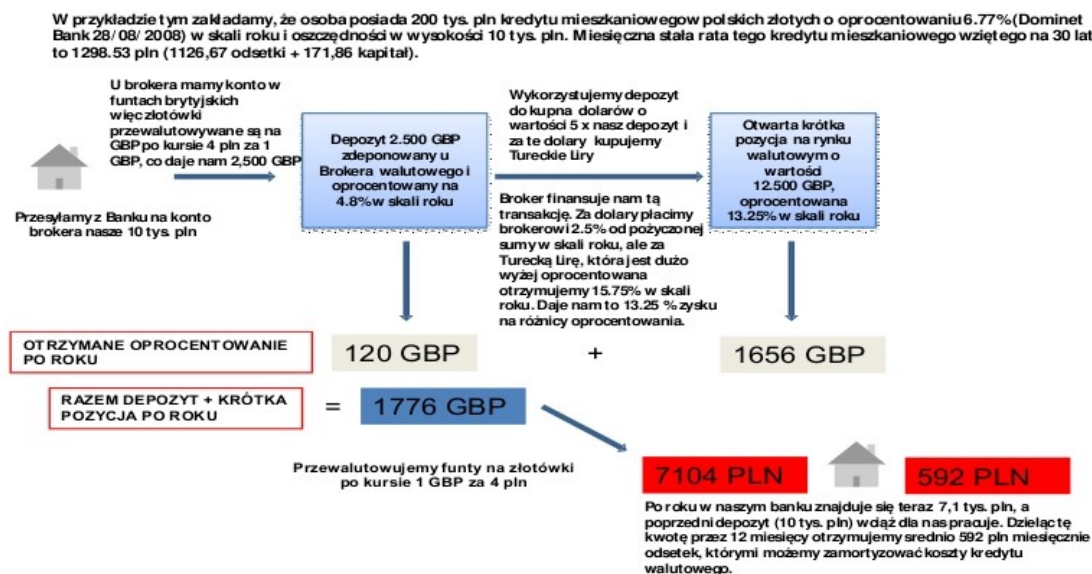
W przykładzie tym zakładamy, że osoba posiada 200 tys. pln kredytu mieszkaniowego w polskich złotych o oprocentowaniu 6.77% (Dominet Bank 28/08/2008) w skali roku i oszczędności w wysokości 10 tys. pln. Miesięczna stała rata tego kredytu mieszkaniowego wziętego na 30 lat to 1298.53 pln (1126,67 odsetki + 171,86 kapitał).

U brokera mamy konto w funtach brytyjskich więc złotówki przewalutowywane są na GBP po kursie 4 pln za 1 GBP, co daje nam 2,500 GBP

Przesyłamy z Banku na konto brokera nasze 10 tys. pln

Depozyt 2.500 GBP zdeponowany u Brokera walutowego i oprocentowany na 4.8% w skali roku

Wykorzystujemy depozyt do kupna dolarów o wartości 5 x nasz depozyt i za te dolary kupujemy Tureckie Liry

Broker finansuje nam tą transakcję. Za dolary płacimy brokerowi 2.5% od pożyczonej sumy w skali roku, ale za Turecką Lirę, która jest dużo wyżej oprocentowana otrzymujemy 15.75% w skali roku. Daje nam to 13.25 % zysku na różnicy oprocentowania.

Otwarta krótka pozycja na rynku walutowym o wartości 12.500 GBP, oprocentowana 13.25% w skali roku

OTRZYMANE OPROCENTOWANIE PO ROKU

120 GBP

+

1656 GBP

RAZEM DEPOZYT + KRÓTKA POZYCJA PO ROKU

=

1776 GBP

Przewalutowujemy funty na złotówki po kursie 1 GBP za 4 pln

7104 PLN

592 PLN

Po roku w naszym banku znajduje się teraz 7,1 tys. pln, a poprzedni depozyt (10 tys. pln) wciąż dla nas pracuje. Dzięki tę kwotę przez 12 miesięcy otrzymujemy srednio 592 pln miesięcznie odsetek, którymi możemy zamortyzować koszty kredytu walutowego.